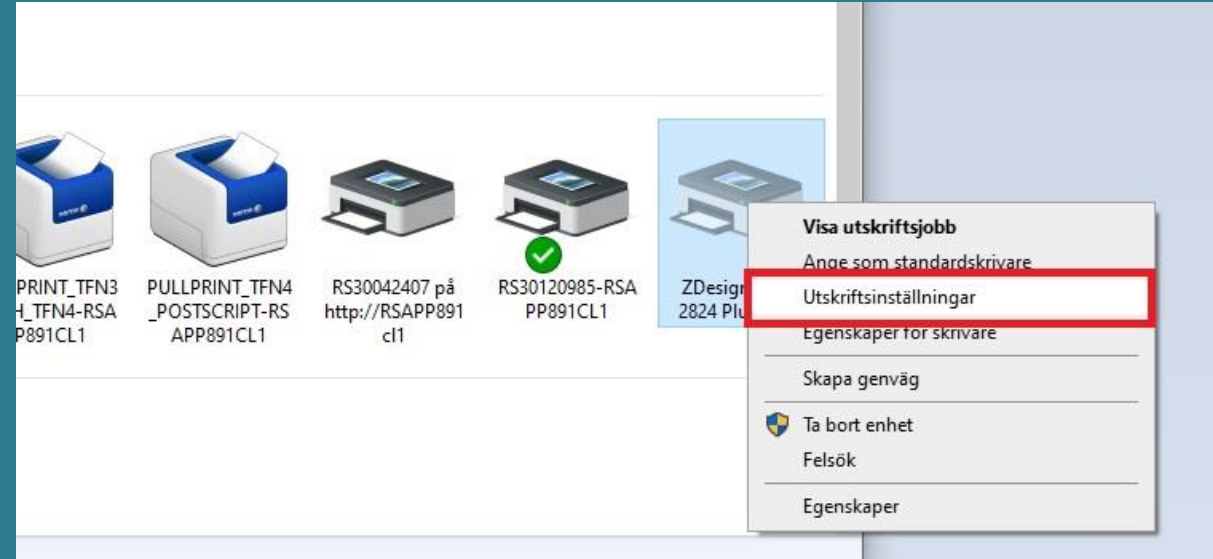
PRINT_TFN3 H_TFN4-RSA PP891CL1

PULLPRINT_TFN4 _POSTSCRIPT-RS APP891CL1

RS30042407 på http://RSAPP891 cl1

RS30120985-RSA PP891CL1

ZDesign 2824 Plu

Visa utskriftsjobb
Ange som standardskrivare
Utskriftsinställningar
Egenskaper för skrivare
Skapa genväg
Ta bort enhet
Felsök
Egenskaper